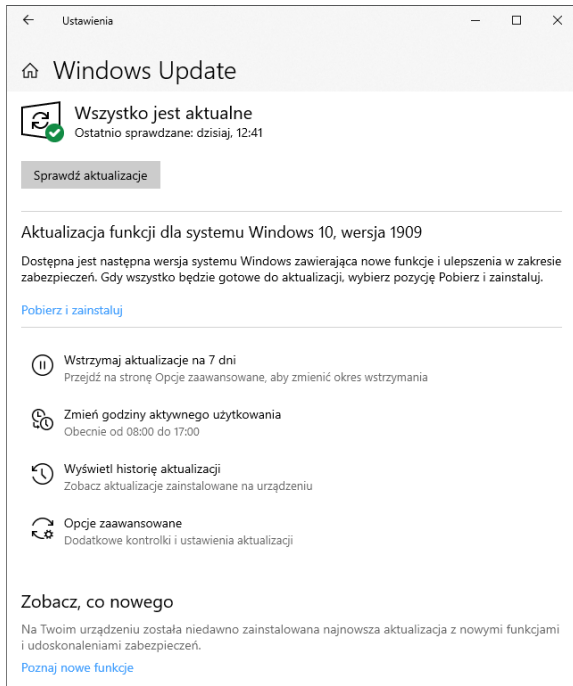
Ustawienia

Windows Update

Wszystko jest aktualne
Ostatnio sprawdzane: dzisiaj, 12:41

Sprawdź aktualizacje

Aktualizacja funkcji dla systemu Windows 10, wersja 1909

Dostępna jest następna wersja systemu Windows zawierająca nowe funkcje i ulepszenia w zakresie zabezpieczeń. Gdy wszystko będzie gotowe do aktualizacji, wybierz pozycję Pobierz i zainstaluj.

Pobierz i zainstaluj

Wstrzymaj aktualizacje na 7 dni
Przejdź na stronę Opcje zaawansowane, aby zmienić okres wstrzymania

Zmień godziny aktywnego użytkowania
Obecnie od 08:00 do 17:00

Wyświetl historię aktualizacji
Zobacz aktualizacje zainstalowane na urządzeniu

Opcje zaawansowane
Dodatkowe kontrolki i ustawienia aktualizacji

Zobacz, co nowego

Na Twoim urządzeniu została niedawno zainstalowana najnowsza aktualizacja z nowymi funkcjami i udoskonaleniami zabezpieczeń.

Poznaj nowe funkcje